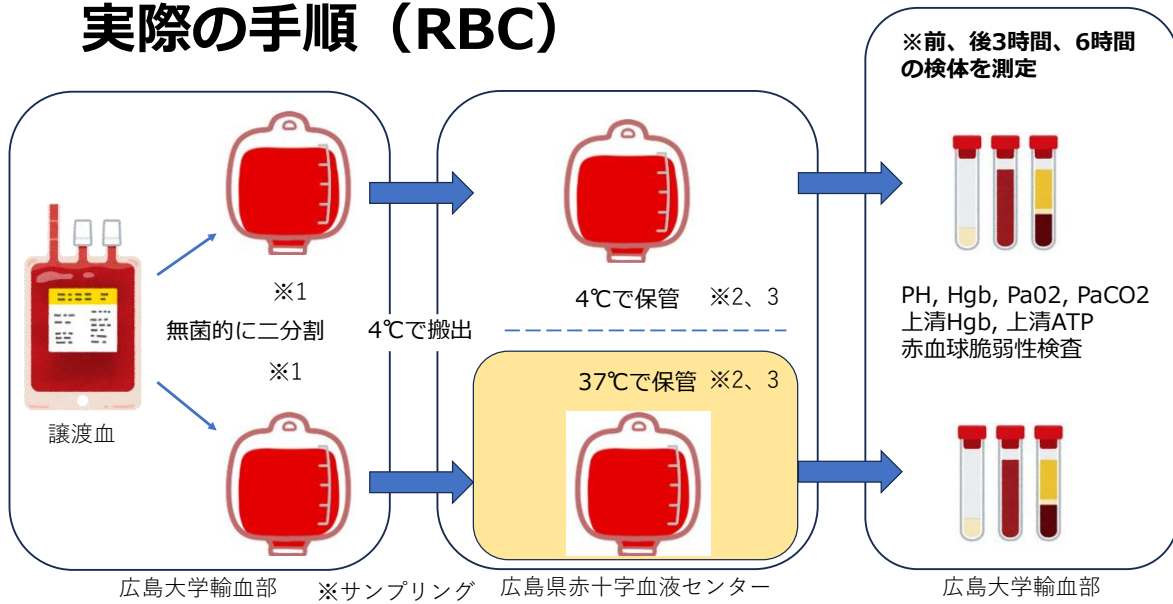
実際の手順（RBC）

※前、後3時間、6時間の検体を測定

※1
無菌的に二分割
※1

譲渡血

4℃で搬出

4℃で保管　※2、3

37℃で保管　※2、3

PH, Hgb, Pa02, PaCO2
上清Hgb, 上清ATP
赤血球脆弱性検査

広島大学輸血部　※サンプリング　広島県赤十字血液センター　広島大学輸血部